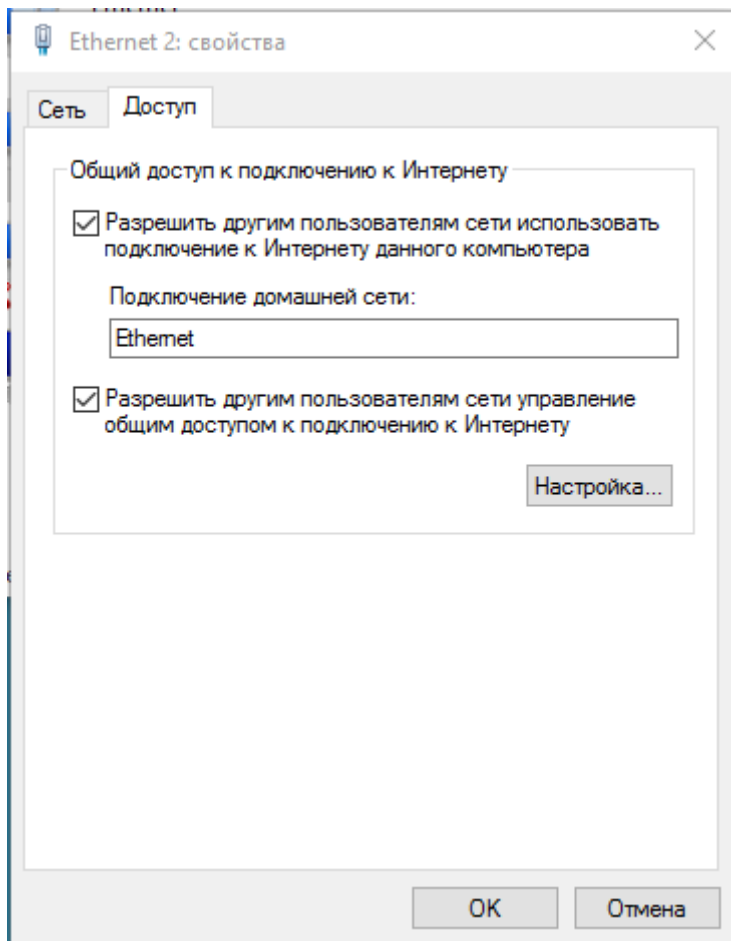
Ethernet 2: свойства

Сеть Доступ

Общий доступ к подключению к Интернету

Разрешить другим пользователям сети использовать подключение к Интернету данного компьютера

Подключение домашней сети:

Ethernet

Разрешить другим пользователям сети управление общим доступом к подключению к Интернету

Настройка...

OK Отмена